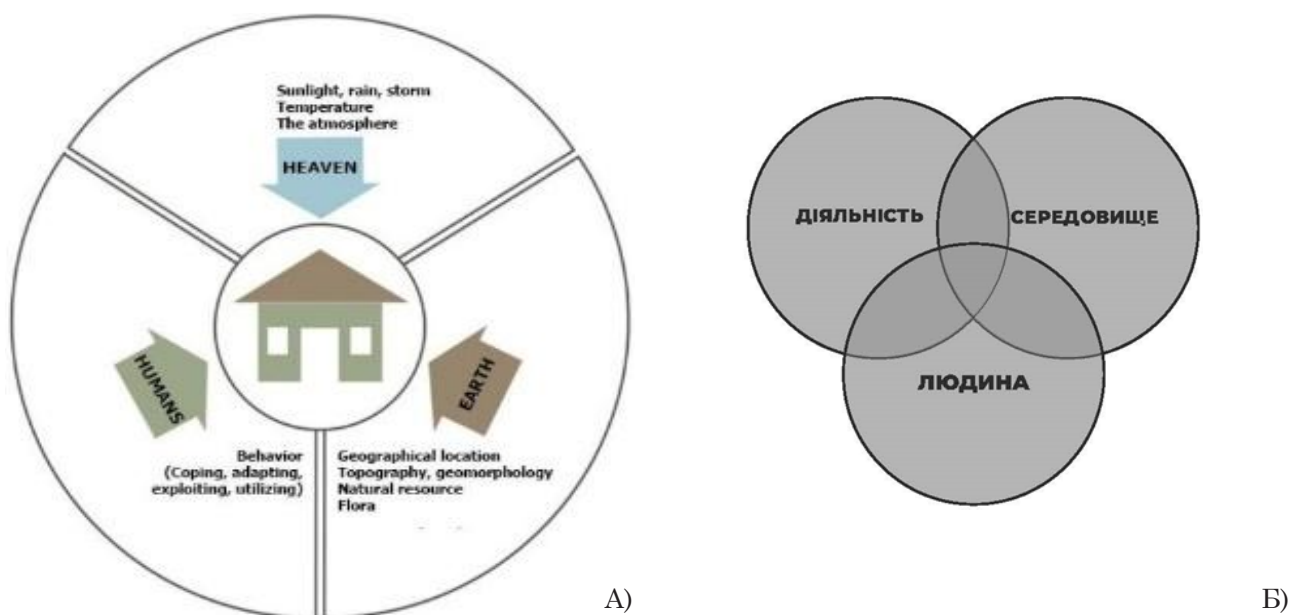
Sunlight, rain, storm
Temperature
The atmosphere

HEAVEN

HUMANS

EARTH

Behavior
(Coping, adapting, exploiting, utilizing)

Geographical location
Topography, geomorphology
Natural resource
Flora

А)

ДІЯЛЬНІСТЬ

СЕРЕДОВИЩЕ

ЛЮДИНА

Б)